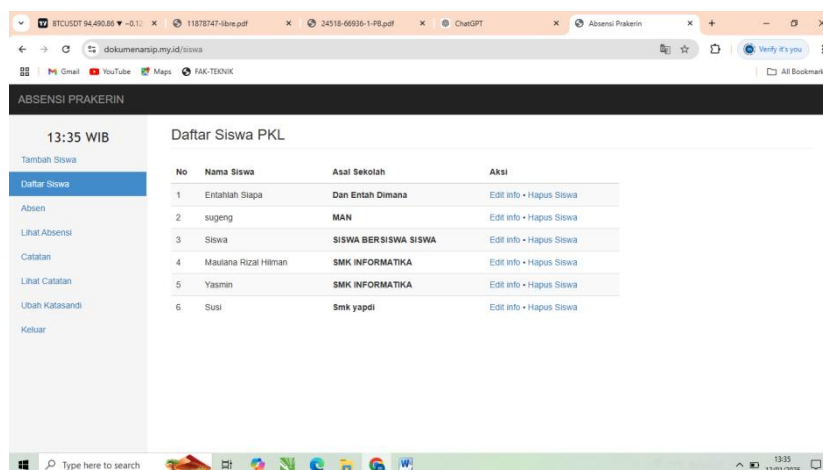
BTCUSDT 94,490.86 ▼ −0.1 × 11878747-libre.pdf × 24518-66936-1-PB.pdf × ChatGPT × Absensi Prakerin × +

dokumenarsip.my.id/siswa

Verify it's you

Gmail YouTube Maps FAK-TEKNIK

All Bookmarks

ABSENSI PRAKERIN

13:35 WIB

Tambah Siswa

Daftar Siswa

Absen

Lihat Absensi

Catatan

Lihat Catatan

Ubah Katasandi

Keluar

Daftar Siswa PKL

| No | Nama Siswa | Asal Sekolah | Aksi |
|---|---|---|---|
| 1 | Entahlah Siapa | Dan Entah Dimana | Edit info • Hapus Siswa |
| 2 | sugeng | MAN | Edit info • Hapus Siswa |
| 3 | Siswa | SISWA BERSISWA SISWA | Edit info • Hapus Siswa |
| 4 | Maulana Rizal Hilman | SMK INFORMATIKA | Edit info • Hapus Siswa |
| 5 | Yasmin | SMK INFORMATIKA | Edit info • Hapus Siswa |
| 6 | Susi | Smk yapdi | Edit info • Hapus Siswa |

Type here to search

13:35
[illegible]